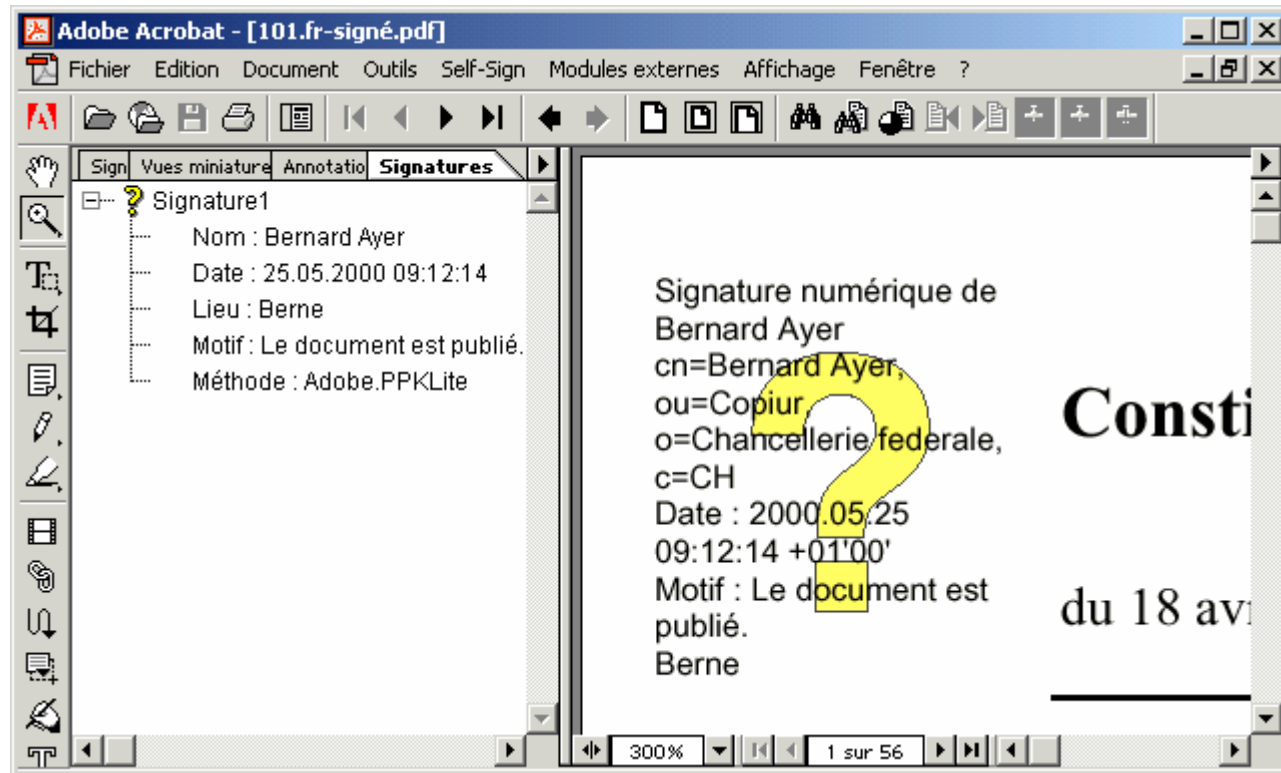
Adobe Acrobat - [101.fr-signé.pdf]

Fichier Edition Document Outils Self-Sign Modules externes Affichage Fenêtre ?

Sign | Vues miniature | Annotatio | Signatures

Signature1
Nom : Bernard Ayer
Date : 25.05.2000 09:12:14
Lieu : Berne
Motif : Le document est publié.
Méthode : Adobe.PPKLite

Signature numérique de Bernard Ayer
cn=Bernard Ayer,
ou=Copiur,
o=Chancellerie federale,
c=CH
Date : 2000.05.25 09:12:14 +01'00'
Motif : Le document est publié.
Berne

Consti

du 18 av

300% | 1 sur 56